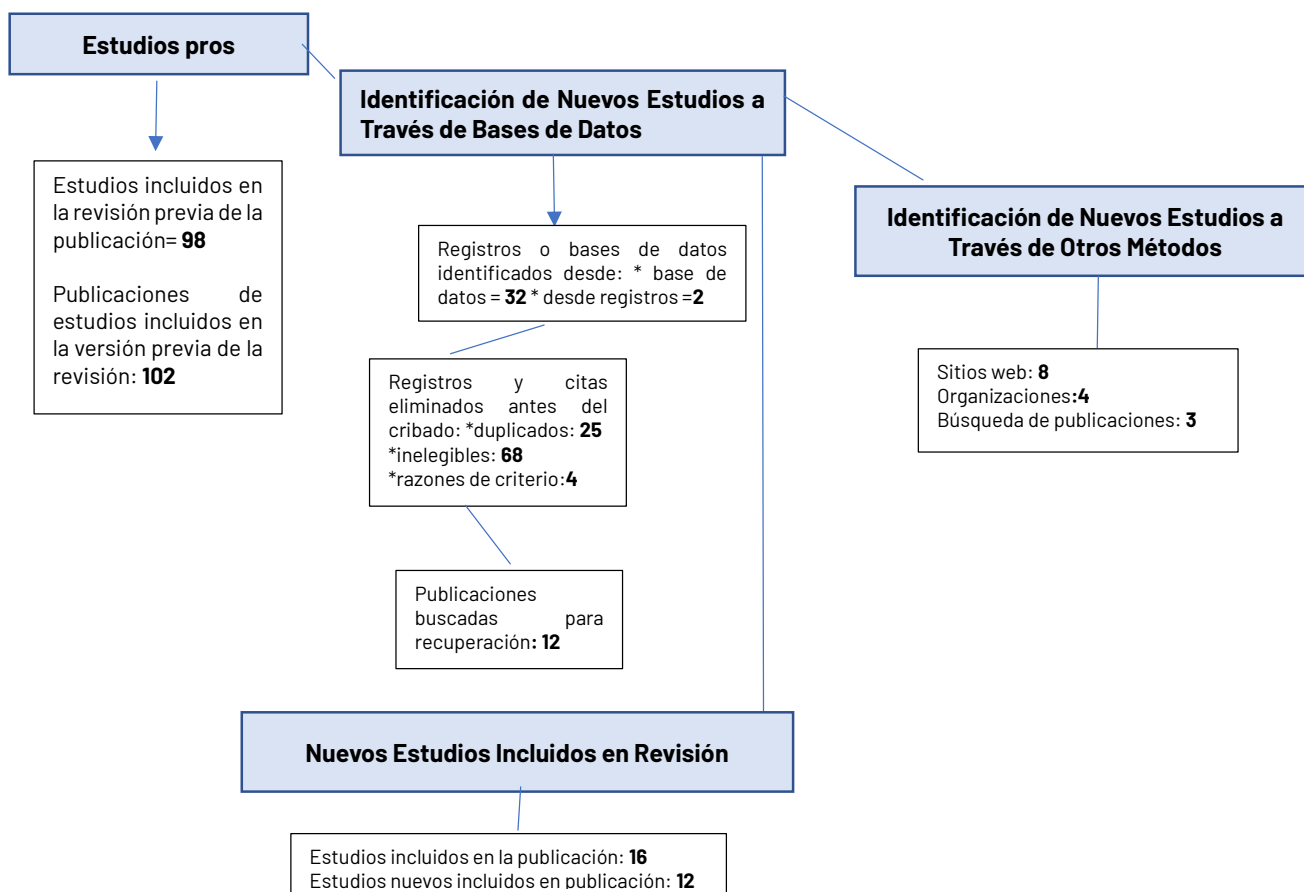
Estudios pros

Identificación de Nuevos Estudios a Través de Bases de Datos

Estudios incluidos en la revisión previa de la publicación= **98**

Publicaciones de estudios incluidos en la versión previa de la revisión: **102**

Registros o bases de datos identificados desde: * base de datos = **32** * desde registros =**2**

Registros y citas eliminados antes del cribado: *duplicados: **25** *inelegibles: **68** *razones de criterio:**4**

Publicaciones buscadas para recuperación**: 12**

Identificación de Nuevos Estudios a Través de Otros Métodos

Sitios web: **8**
Organizaciones**:4**
Búsqueda de publicaciones: **3**

Nuevos Estudios Incluidos en Revisión

Estudios incluidos en la publicación: **16**
Estudios nuevos incluidos en publicación: **12**